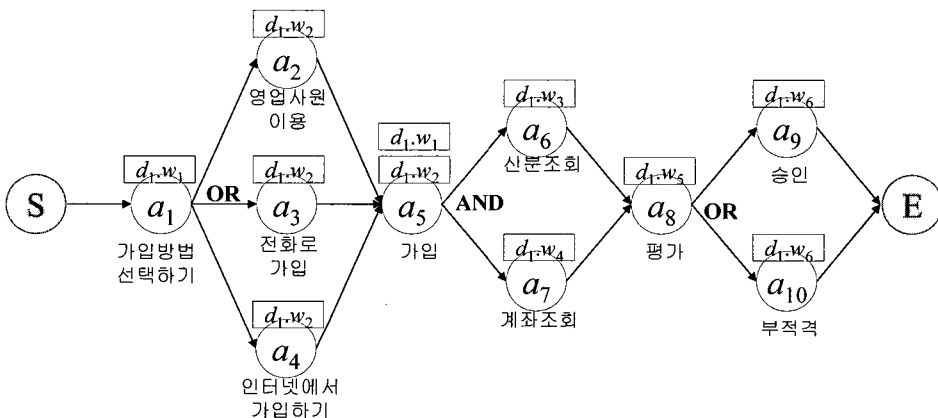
S

$d_1.w_1$
$a_1$
가입방법 선택하기

OR

$d_1.w_2$
$a_2$
영업사원 이용

$d_1.w_2$
$a_3$
전화로 가입

$d_1.w_2$
$a_4$
인터넷에서 가입하기

$d_1.w_1$
$d_1.w_2$
$a_5$
가입

AND

$d_1.w_3$
$a_6$
신분조회

$d_1.w_4$
$a_7$
계좌조회

$d_1.w_5$
$a_8$
평가

OR

$d_1.w_6$
$a_9$
승인

$d_1.w_6$
$a_{10}$
부적격

E